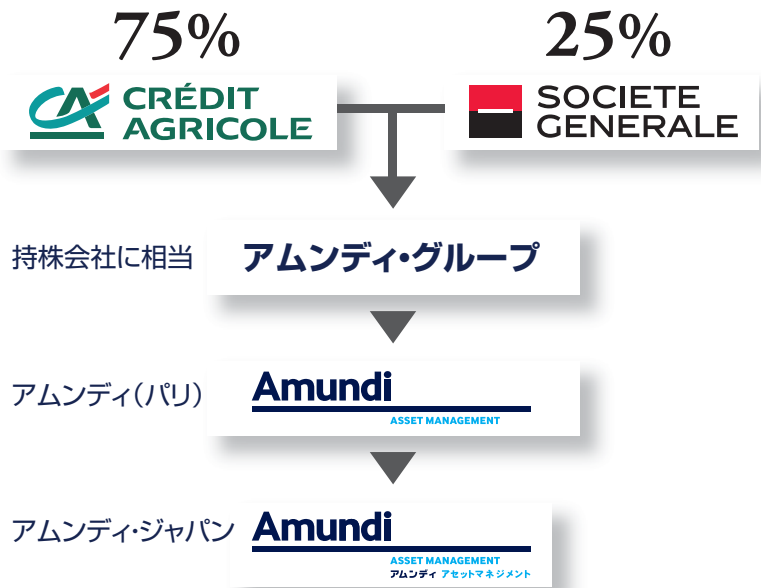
75%

CRÉDIT AGRICOLE

25%

SOCIETE GENERALE

持株会社に相当

アムンディ・グループ

アムンディ(パリ)

Amundi
ASSET MANAGEMENT

アムンディ・ジャパン

Amundi
ASSET MANAGEMENT
アムンディ アセットマネジメント